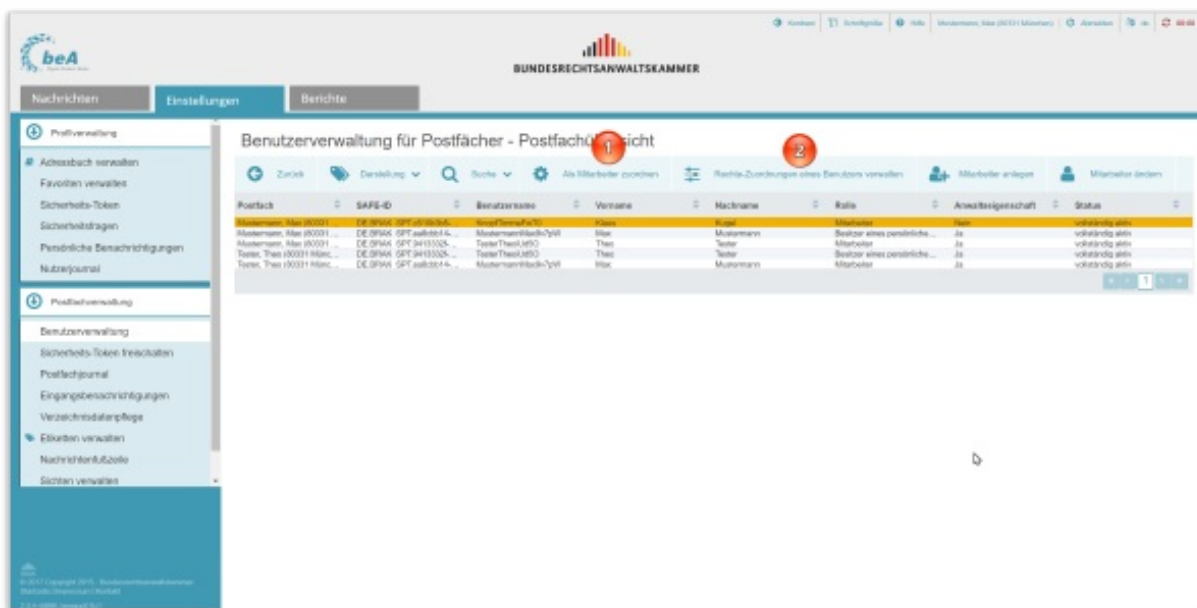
beA

BUNDESRECHTSANWALTSKAMMER

Kontakt | Schriftgröße | Hilfe | Mustermann, Max (80331 München) | Abmelden

Nachrichten | Einstellungen | Berichte

Profilverwaltung

Adressbuch verwalten
Favoriten verwalten
Sicherheits-Token
Sicherheitsfragen
Persönliche Benachrichtigungen
Nutzerjournal

Postfachverwaltung

Benutzerverwaltung
Sicherheits-Token freischalten
Postfachjournal
Eingangsbenachrichtigungen
Verzeichnisdatenpflege
Etiketten verwalten
Nachrichtenfußzeile
Sichten verwalten

Benutzerverwaltung für Postfächer - Postfachübersicht

1 2

Zurück | Darstellung | Suche | Als Mitarbeiter zuordnen | Rechte-Zuordnungen eines Benutzers verwalten | Mitarbeiter anlegen | Mitarbeiter ändern

| Postfach | SAFE-ID | Benutzername | Vorname | Nachname | Rolle | Anwaltseigenschaft | Status |
|---|---|---|---|---|---|---|---|
| Mustermann, Max (80331 ... | DE.BRAK.SPT.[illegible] | KnopfTimmeFe70 | Klaus | Kugel | Mitarbeiter | Nein | vollständig aktiv |
| Mustermann, Max (80331 ... | DE.BRAK.SPT.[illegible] | MustermannMax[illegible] | Max | Mustermann | Besitzer eines persönliche... | Ja | vollständig aktiv |
| Mustermann, Max (80331 ... | DE.BRAK.SPT.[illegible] | TesterTheoUd50 | Theo | Tester | Mitarbeiter | Ja | vollständig aktiv |
| Tester, Theo (80331 Münc... | DE.BRAK.SPT.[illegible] | TesterTheoUd50 | Theo | Tester | Besitzer eines persönliche... | Ja | vollständig aktiv |
| Tester, Theo (80331 Münc... | DE.BRAK.SPT.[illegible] | MustermannMax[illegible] | Max | Mustermann | Mitarbeiter | Ja | vollständig aktiv |

1

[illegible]